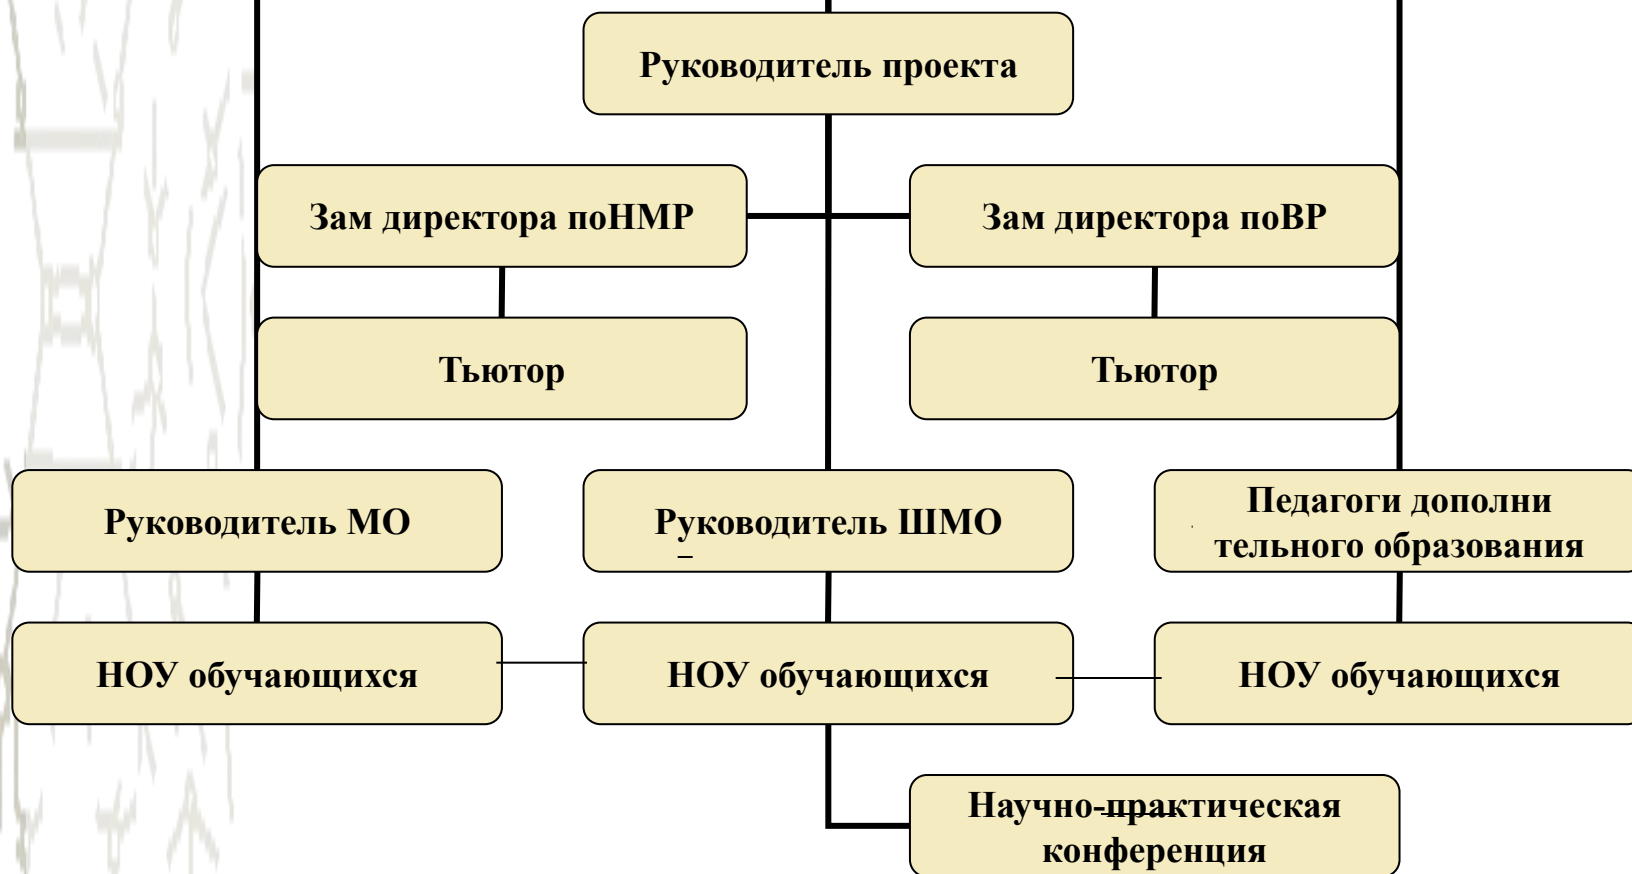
Руководитель проекта

Зам директора поНМР

Зам директора поВР

Тьютор

Тьютор

Руководитель МО

Руководитель ШМО

Педагоги дополни тельного образования

НОУ обучающихся

НОУ обучающихся

НОУ обучающихся

Научно-практическая конференция